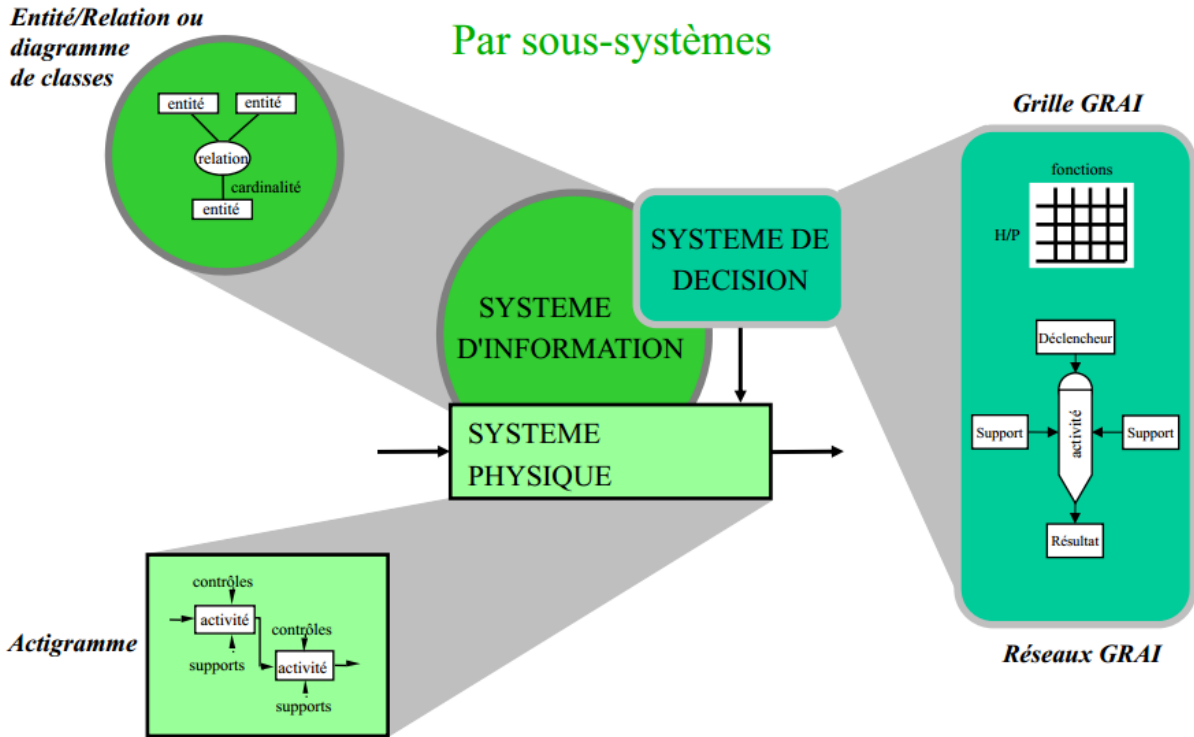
Par sous-systèmes

Entité/Relation ou diagramme de classes

entité

entité

relation

cardinalité

entité

SYSTEME D'INFORMATION

SYSTEME DE DECISION

SYSTEME PHYSIQUE

Grille GRAI

fonctions

H/P

Déclencheur

Support

activité

Support

Résultat

Réseaux GRAI

Actigramme

contrôles

activité

supports

contrôles

activité

supports